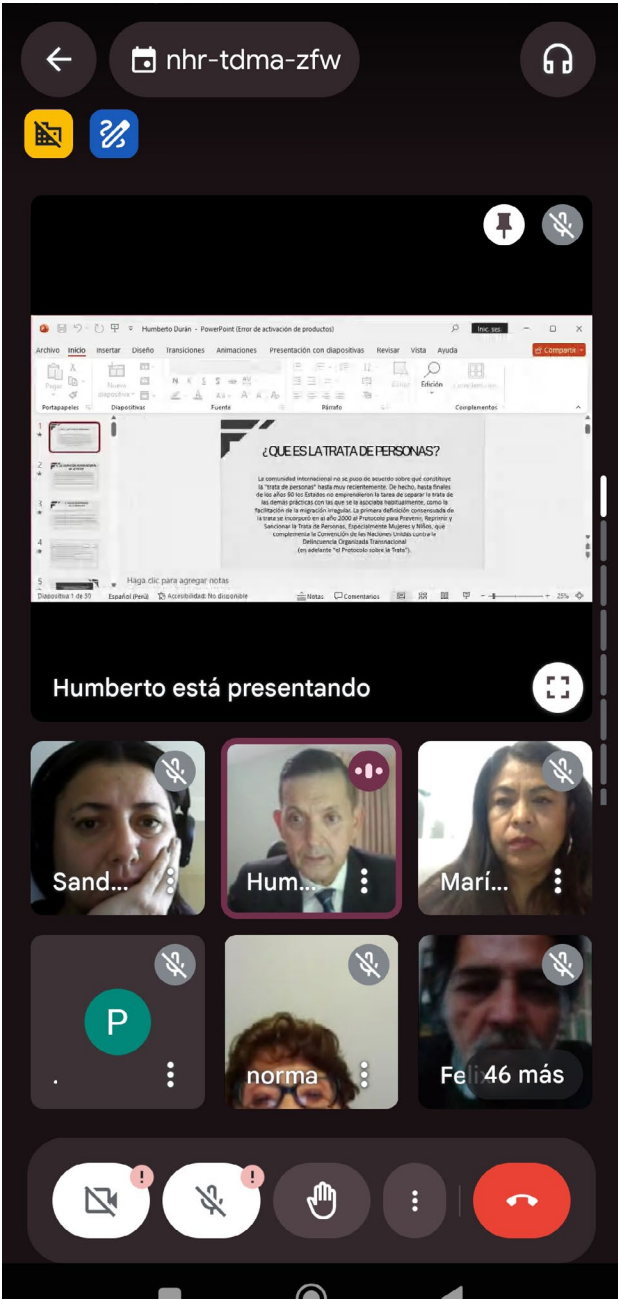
nhr-tdma-zfw

Humberto Durán - PowerPoint (Error de activación de productos)

Inic. ses.

Archivo Inicio Insertar Diseño Transiciones Animaciones Presentación con diapositivas Revisar Vista Ayuda

Compartir

Pegar Nueva diapositiva Edición

Portapapeles Diapositivas Fuente Párrafo Complementos

¿QUE ES LA TRATA DE PERSONAS?

La comunidad internacional no se puso de acuerdo sobre qué constituye la "trata de personas" hasta muy recientemente. De hecho, hasta finales de los años 90 los Estados no emprendieron la tarea de separar la trata de las demás prácticas con las que se la asociaba habitualmente, como la facilitación de la migración irregular. La primera definición consensuada de la trata se incorporó en el año 2000 al Protocolo para Prevenir, Reprimir y Sancionar la Trata de Personas, Especialmente Mujeres y Niños, que complementa la Convención de las Naciones Unidas contra la Delincuencia Organizada Transnacional (en adelante "el Protocolo sobre la Trata").

Haga clic para agregar notas

Diapositiva 1 de 50 Español (Perú) Accesibilidad: No disponible Notas Comentarios 25%

Humberto está presentando

Sand...

Hum...

Marí...

P

.

norma

Feli 46 más